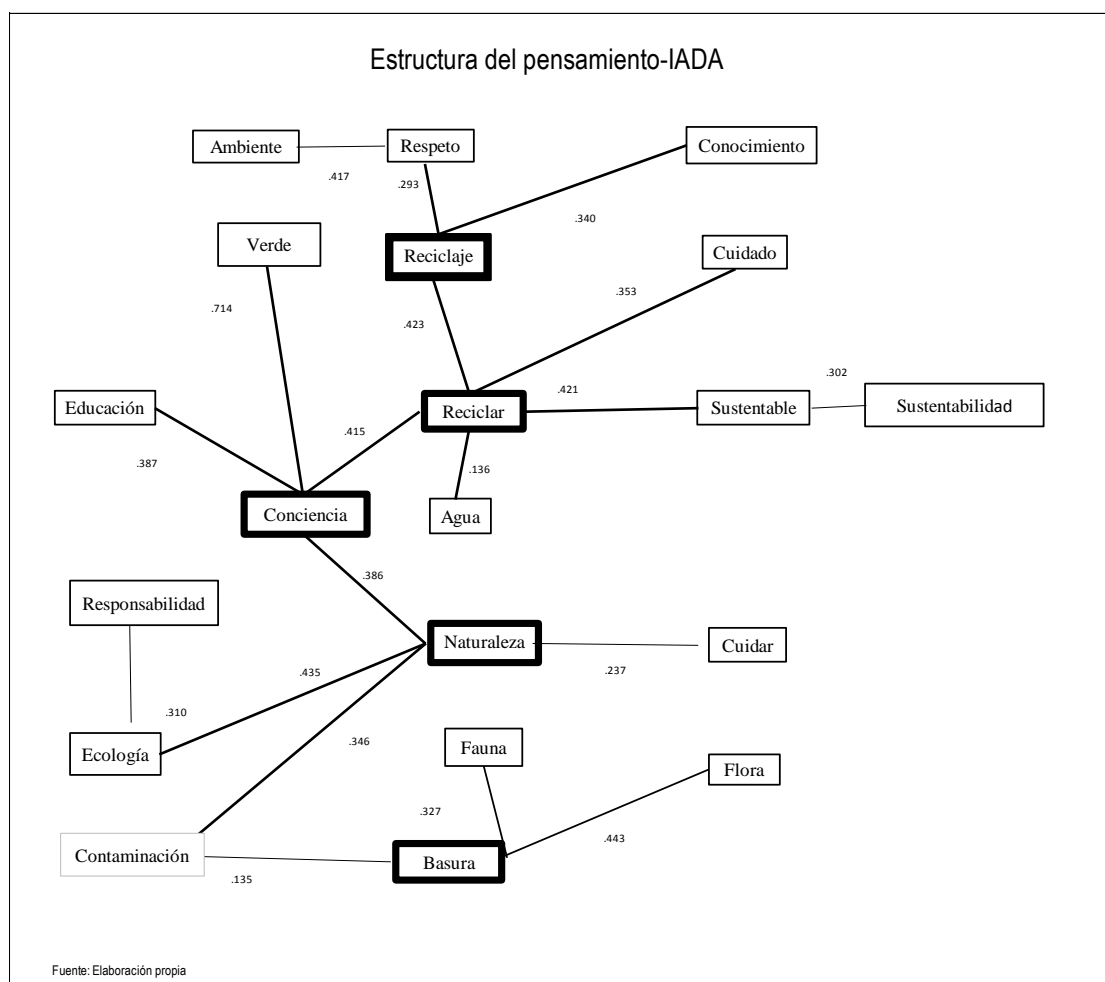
Estructura del pensamiento-IADA

Ambiente
Respeto
Conocimiento
.417
.293
.340
Verde
Reciclaje
Cuidado
.714
.353
.423
.302
.421
Educación
Reciclar
Sustentable
Sustentabilidad
.415
.387
.136
Conciencia
Agua
.386
Responsabilidad
Naturaleza
Cuidar
.435
.237
.310
Ecología
.346
Fauna
Flora
.327
.443
Contaminación
Basura
.135

Fuente: Elaboración propia